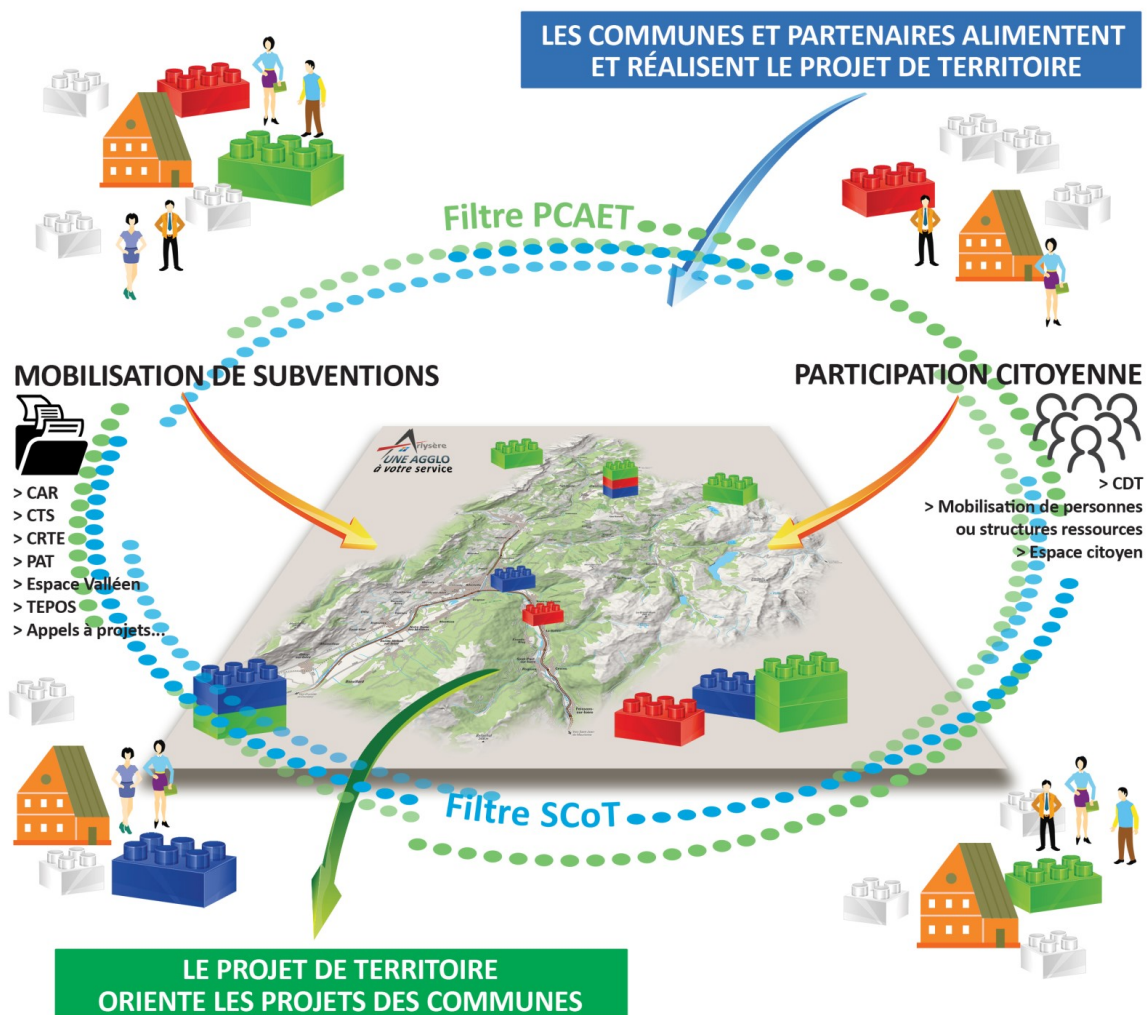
LES COMMUNES ET PARTENAIRES ALIMENTENT ET RÉALISENT LE PROJET DE TERRITOIRE

Filtre PCAET

MOBILISATION DE SUBVENTIONS

> CAR
> CTS
> CRTE
> PAT
> Espace Valléen
> TEPOS
> Appels à projets...

PARTICIPATION CITOYENNE

> CDT
> Mobilisation de personnes ou structures ressources
> Espace citoyen

Arlysère
UNE AGGLO à votre service

Filtre SCoT

LE PROJET DE TERRITOIRE ORIENTE LES PROJETS DES COMMUNES